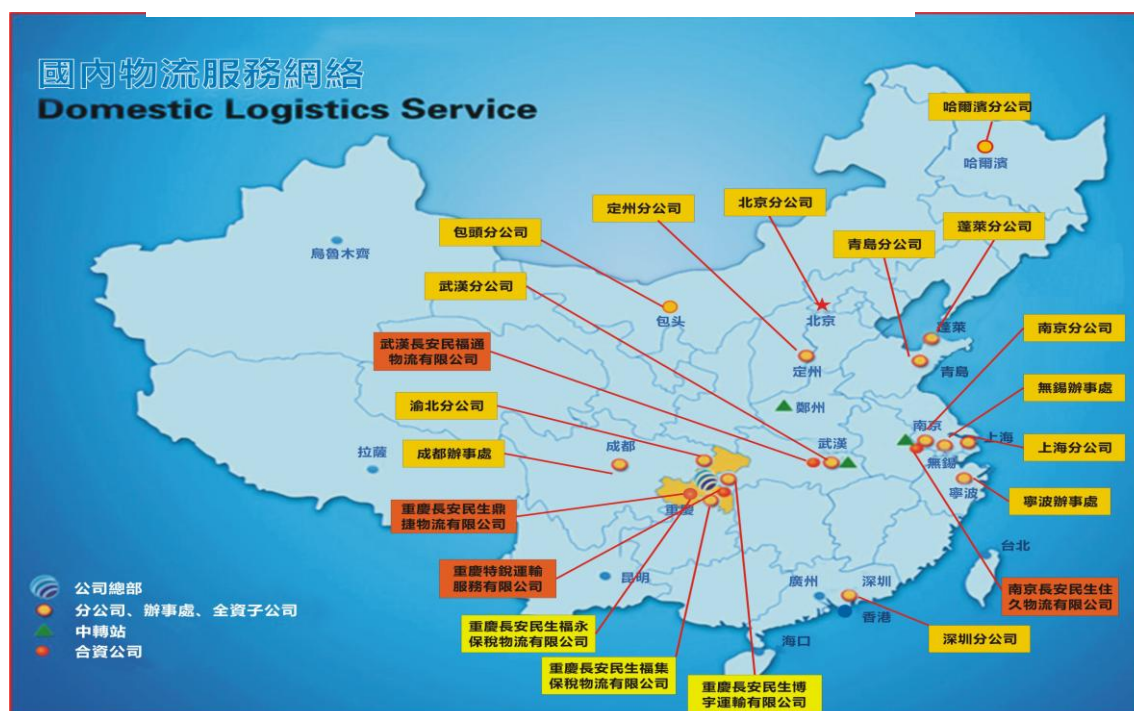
國內物流服務網絡
Domestic Logistics Service

哈爾濱分公司
哈爾濱

北京分公司
定州分公司
包頭分公司
青島分公司
蓬萊分公司

烏魯木齊

武漢分公司
包头
北京
蓬萊

武漢長安民福通物流有限公司
南京分公司
定州
青島

鄭州
無錫辦事處
渝北分公司
南京
上海
武漢
上海分公司
拉薩
成都
成都辦事處
無錫
寧波
寧波辦事處
重慶
重慶長安民生鼎捷物流有限公司

台北

重慶特銳運輸服務有限公司
昆明
廣州
深圳
南京長安民生住久物流有限公司
公司總部
分公司、辦事處、全資子公司
中轉站
合資公司
香港
重慶長安民生福永保稅物流有限公司
深圳分公司
海口
重慶長安民生福集保稅物流有限公司
重慶長安民生博宇運輸有限公司